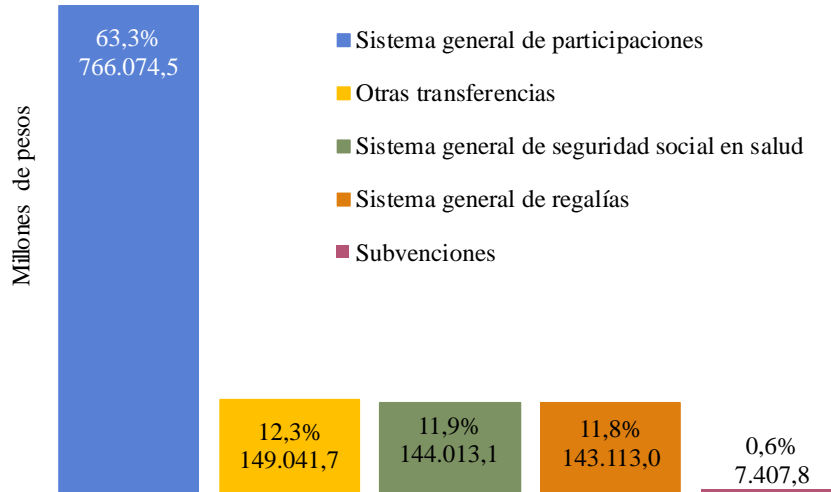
Millones de pesos

63,3%
766.074,5

Sistema general de participaciones
Otras transferencias
Sistema general de seguridad social en salud
Sistema general de regalías
Subvenciones

12,3%
149.041,7

11,9%
144.013,1

11,8%
143.113,0

0,6%
7.407,8